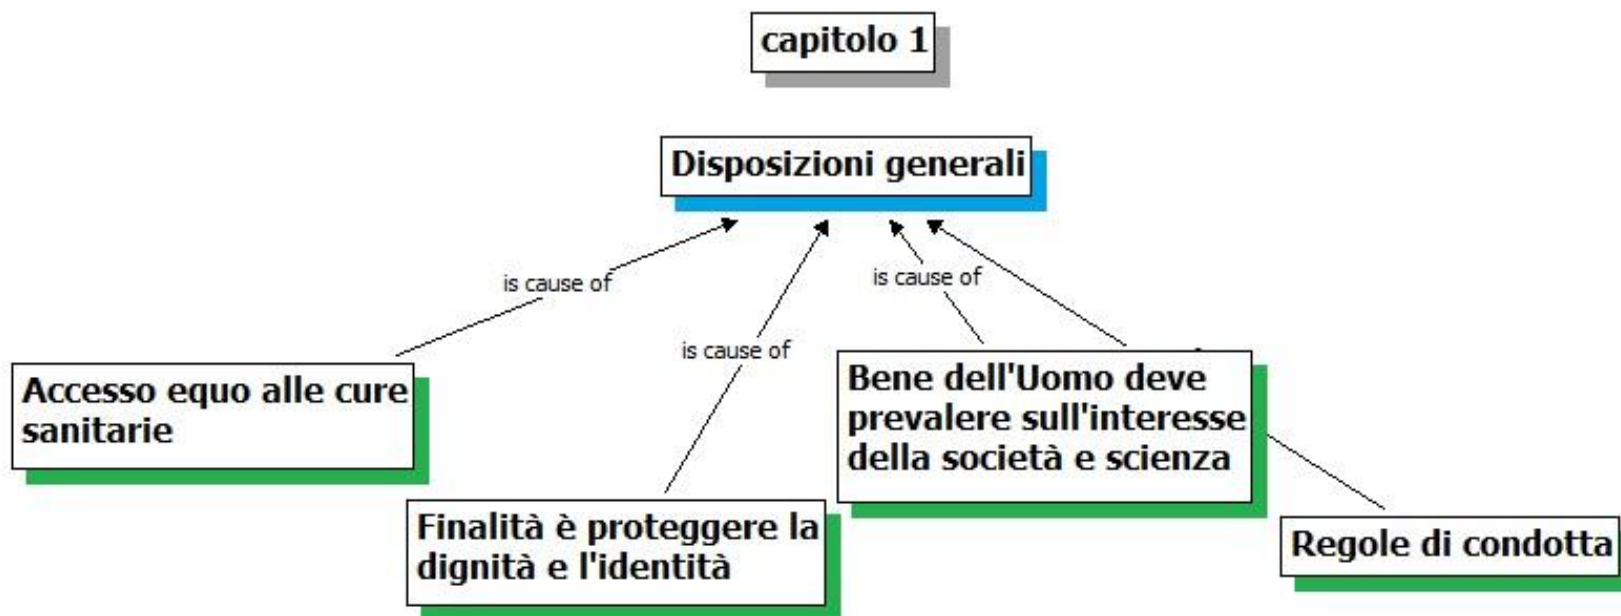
capitolo 1

Disposizioni generali

is cause of

is cause of

is cause of

Accesso equo alle cure sanitarie

Finalità è proteggere la dignità e l'identità

Bene dell'Uomo deve prevalere sull'interesse della società e scienza

Regole di condotta